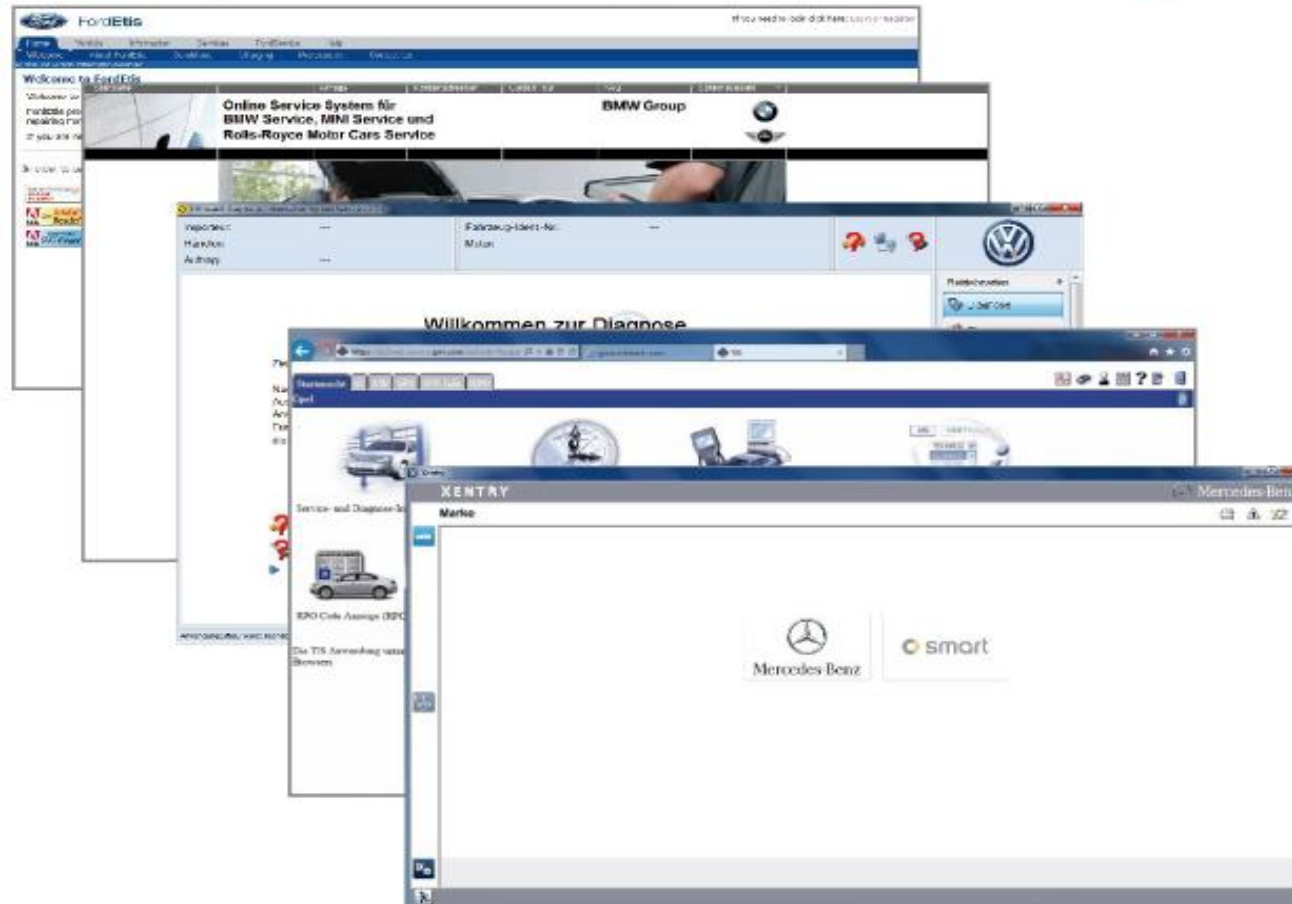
FordEtis

Home

Welcome to FordEtis

Online Service System für BMW Service, MINI Service und Rolls-Royce Motor Cars Service

BMW Group

Importeur: ---
Händler:
Auftrag: ---

Fahrzeug-Ident.-Nr.: ---
Motor:

Willkommen zur Diagnose

Startseite

Opel

Service- und Diagnose-In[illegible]

RPO Code Anzeige (RPO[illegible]

Die TIS Anwendung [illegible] Browsern

XENTRY

Mercedes-Benz

Marke

Mercedes-Benz

smart